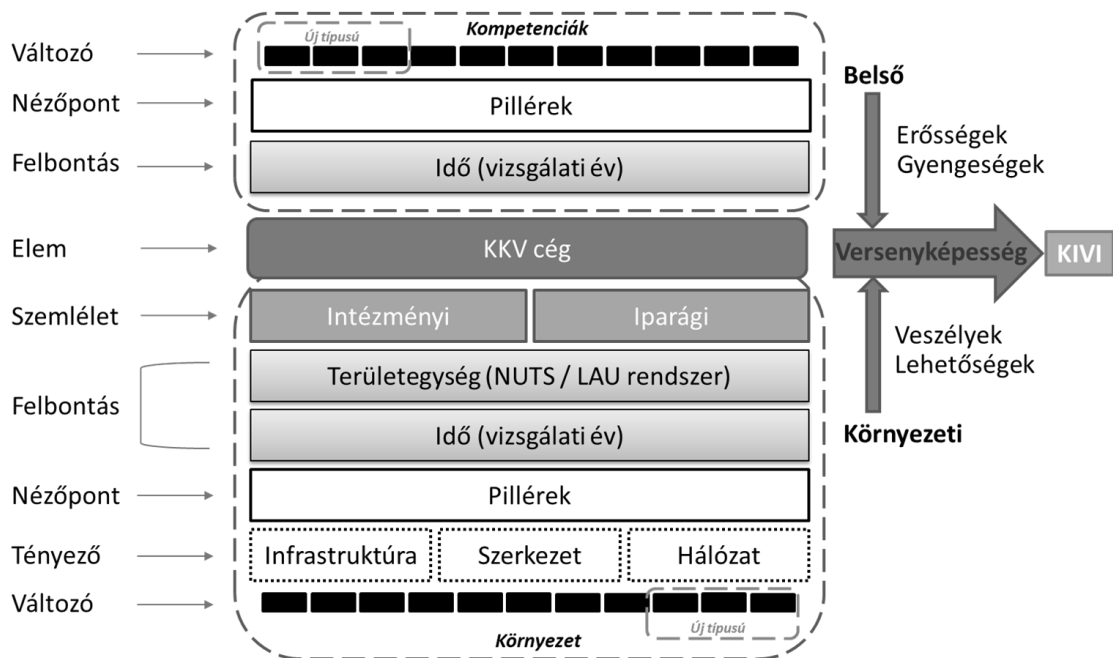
Kompetenciák
Új típusú
Változó
Nézőpont
Pillérek
Felbontás
Idő (vizsgálati év)
Belső
Erősségek
Gyengeségek
Elem
KKV cég
Versenyképesség
KIVI
Szemlélet
Intézményi
Iparági
Veszélyek
Lehetőségek
Felbontás
Területegység (NUTS / LAU rendszer)
Idő (vizsgálati év)
Környezeti
Nézőpont
Pillérek
Tényező
Infrastruktúra
Szerkezet
Hálózat
Változó
Új típusú
Környezet